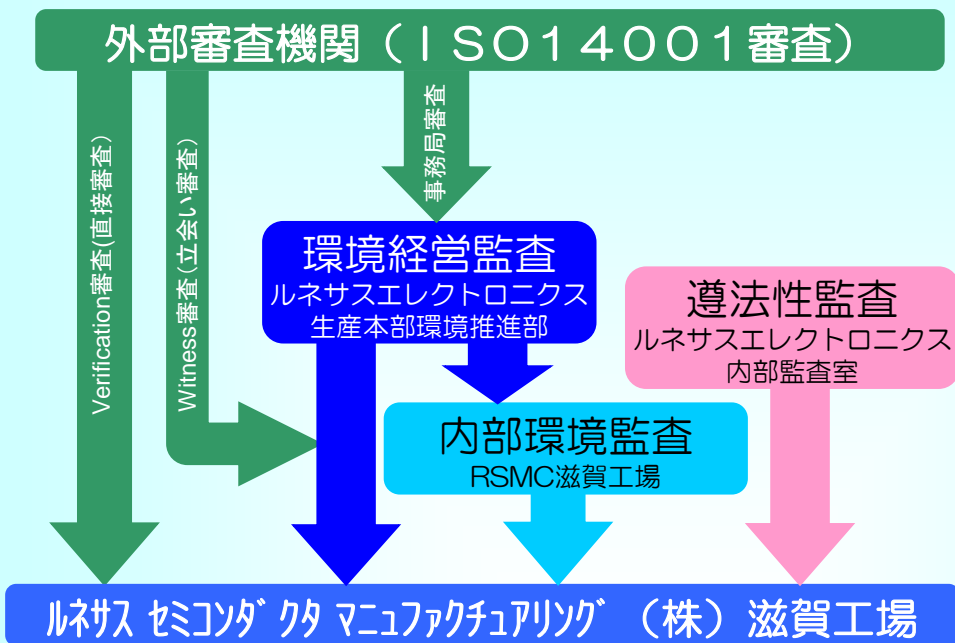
外部審査機関（ＩＳＯ１４００１審査）

Verification審査(直接審査)

Witness審査(立会い審査)

事務局審査

環境経営監査
ルネサスエレクトロニクス
生産本部環境推進部

遵法性監査
ルネサスエレクトロニクス
内部監査室

内部環境監査
RSMC滋賀工場

ﾙﾈｻｽ ｾﾐｺﾝﾀﾞｸﾀ ﾏﾆｭﾌｧｸﾁｭｱﾘﾝｸﾞ （株）滋賀工場